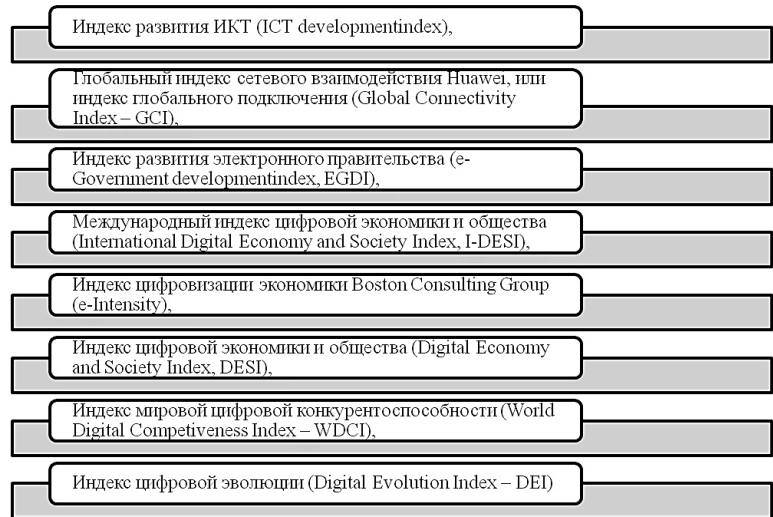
Индекс развития ИКТ (ICT developmentindex),

Глобальный индекс сетевого взаимодействия Huawei, или индекс глобального подключения (Global Connectivity Index – GCI),

Индекс развития электронного правительства (e-Government developmentindex, EGDI),

Международный индекс цифровой экономики и общества (International Digital Economy and Society Index, I-DESI),

Индекс цифровизации экономики Boston Consulting Group (e-Intensity),

Индекс цифровой экономики и общества (Digital Economy and Society Index, DESI),

Индекс мировой цифровой конкурентоспособности (World Digital Competiveness Index – WDCI),

Индекс цифровой эволюции (Digital Evolution Index – DEI)